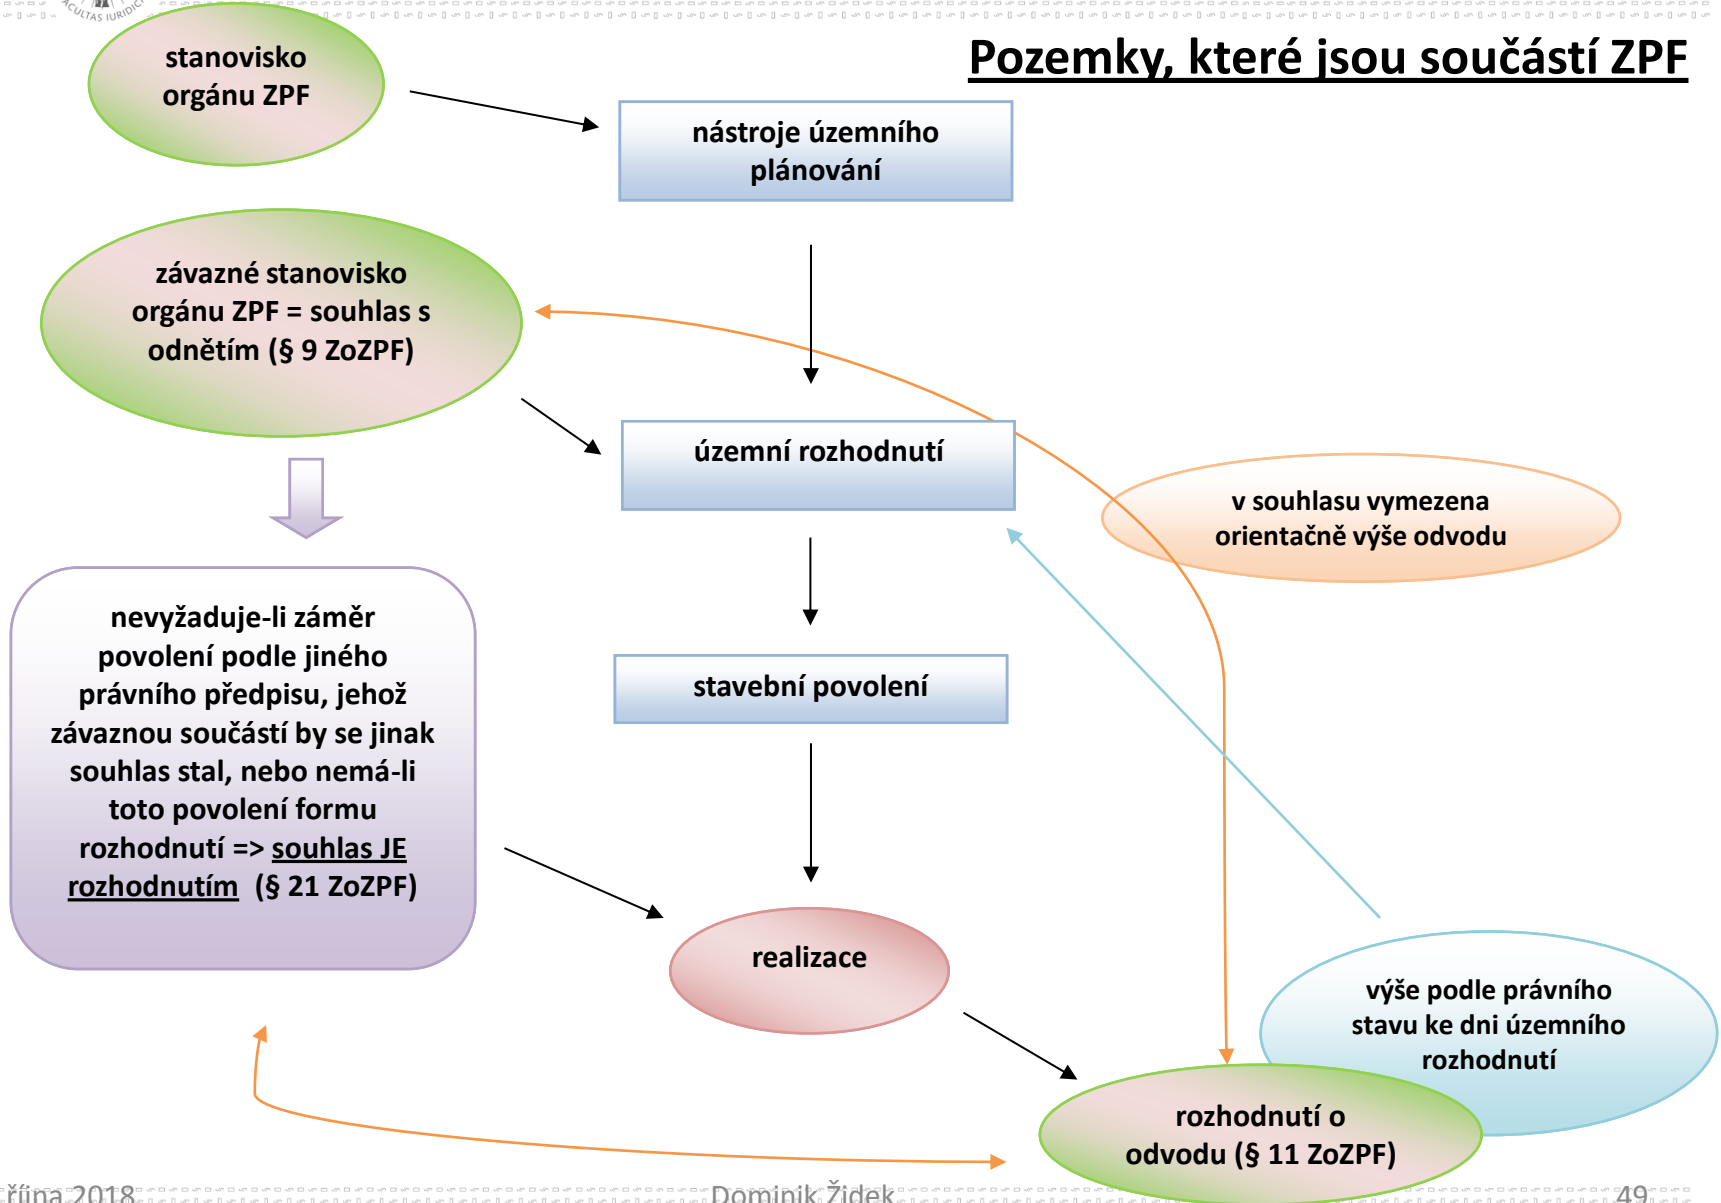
Pozemky, které jsou součástí ZPF

stanovisko orgánu ZPF

nástroje územního plánování

závazné stanovisko orgánu ZPF = souhlas s odnětím (§ 9 ZoZPF)

územní rozhodnutí

v souhlasu vymezena orientačně výše odvodu

nevyžaduje-li záměr povolení podle jiného právního předpisu, jehož závaznou součástí by se jinak souhlas stal, nebo nemá-li toto povolení formu rozhodnutí => souhlas JE rozhodnutím (§ 21 ZoZPF)

stavební povolení

realizace

výše podle právního stavu ke dni územního rozhodnutí

rozhodnutí o odvodu (§ 11 ZoZPF)

října 2018

Dominik Židek

49